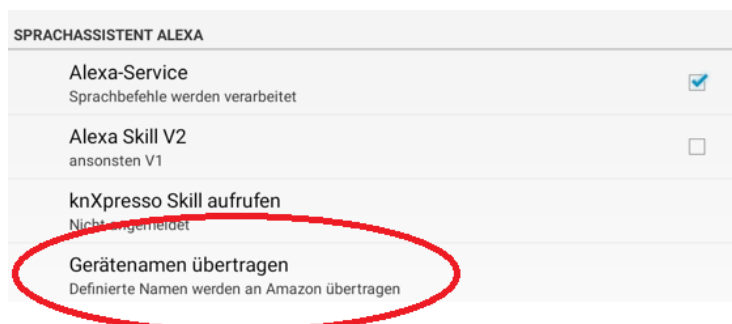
SPRACHASSISTENT ALEXA

Alexa-Service
Sprachbefehle werden verarbeitet

Alexa Skill V2
ansonsten V1

knXpresso Skill aufrufen
Nicht angemeldet

Gerätenamen übertragen
Definierte Namen werden an Amazon übertragen